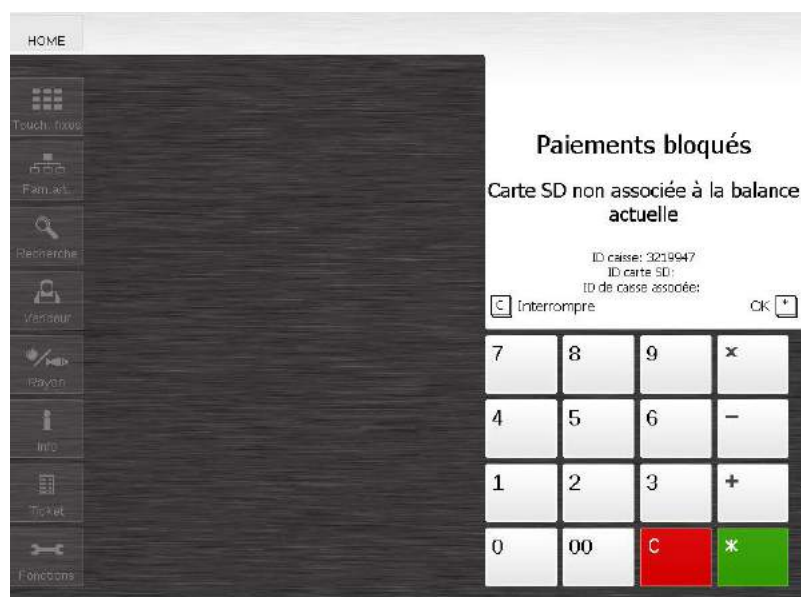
HOME

Touch. fixes
Fam.art.
Recherche
Vendeur
Rayon
Info
Ticket
Fonctions

Paiements bloqués

Carte SD non associée à la balance actuelle

ID caisse: 3219947
ID carte SD:
ID de casse associée:

C Interrompre

OK *

| 7 | 8 | 9 | x |
|---|---|---|---|
| 4 | 5 | 6 | − |
| 1 | 2 | 3 | + |
| 0 | 00 | C | * |